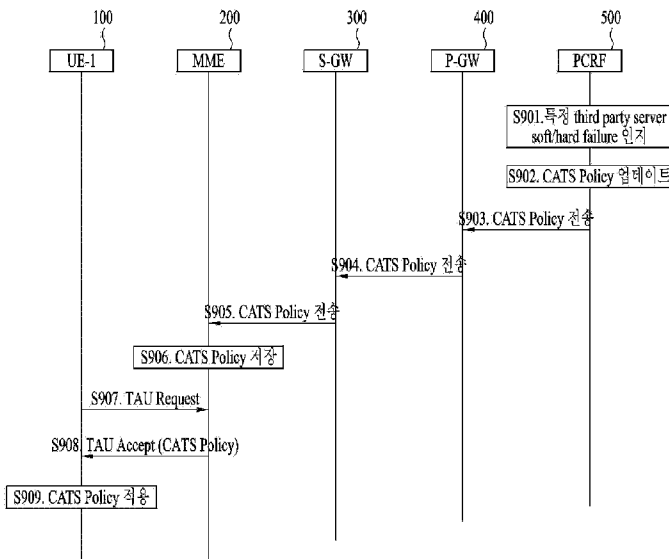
100
200
300
400
500
UE-1
MME
S-GW
P-GW
PCRF
S901.특정 third party server soft/hard failure 인지
S902. CATS Policy 업데이트
S903. CATS Policy 전송
S904. CATS Policy 전송
S905. CATS Policy 전송
S906. CATS Policy 저장
S907. TAU Request
S908. TAU Accept (CATS Policy)
S909. CATS Policy 적용